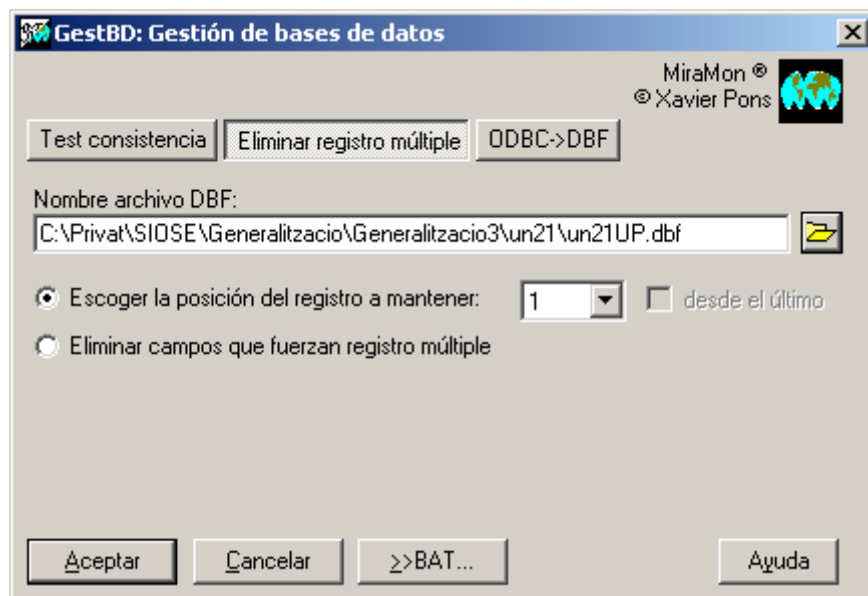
GestBD: Gestión de bases de datos

MiraMon ®
© Xavier Pons

Test consistencia | Eliminar registro múltiple | ODBC->DBF

Nombre archivo DBF:
C:\Privat\SIOSE\Generalitzacio\Generalitzacio3\un21\un21UP.dbf

Escoger la posición del registro a mantener: 1 desde el último

Eliminar campos que fuerzan registro múltiple

Aceptar | Cancelar | >>BAT... | Ayuda